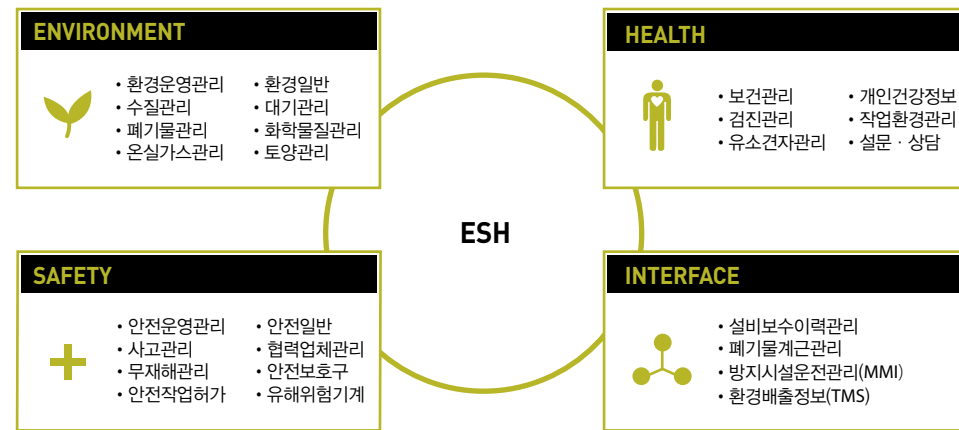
ENVIRONMENT

• 환경운영관리
• 수질관리
• 폐기물관리
• 온실가스관리

• 환경일반
• 대기관리
• 화학물질관리
• 토양관리

HEALTH

• 보건관리
• 검진관리
• 유소견자관리

• 개인건강정보
• 작업환경관리
• 설문 · 상담

ESH

SAFETY

• 안전운영관리
• 사고관리
• 무재해관리
• 안전작업허가

• 안전일반
• 협력업체관리
• 안전보호구
• 유해위험기계

INTERFACE

• 설비보수이력관리
• 폐기물계근관리
• 방지시설운전관리(MMI)
• 환경배출정보(TMS)